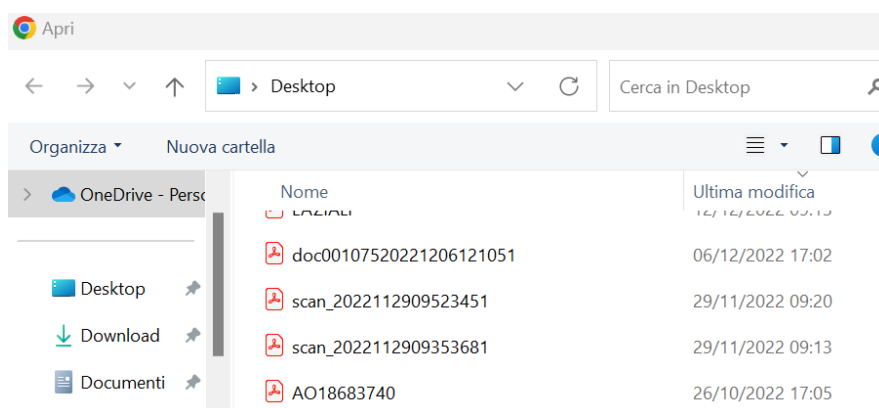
Apri

Desktop

Cerca in Desktop

Organizza ▾ Nuova cartella

OneDrive - Pers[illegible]

Desktop
Download
Documenti

| Nome | Ultima modifica |
|---|---|
| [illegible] | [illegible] |
| doc00107520221206121051 | 06/12/2022 17:02 |
| scan_2022112909523451 | 29/11/2022 09:20 |
| scan_2022112909353681 | 29/11/2022 09:13 |
| AO18683740 | 26/10/2022 17:05 |